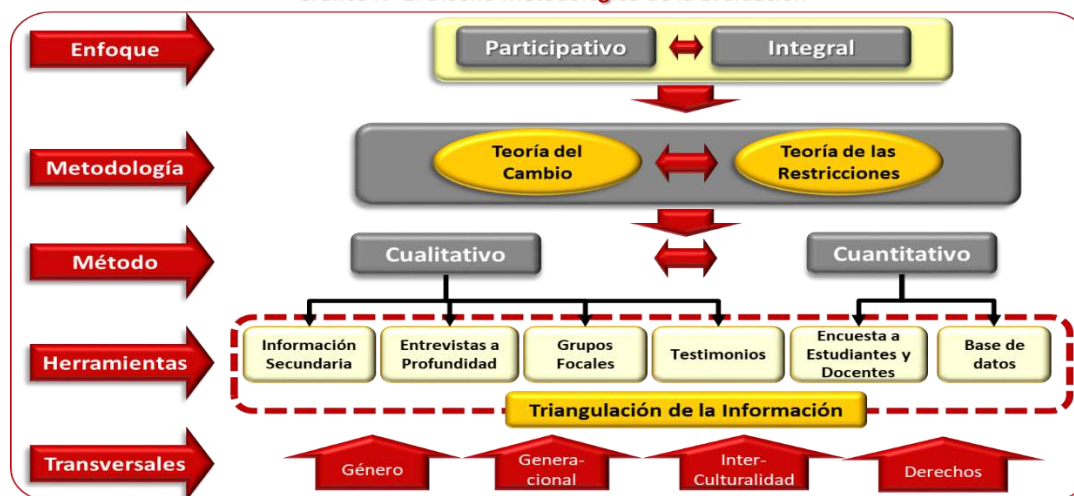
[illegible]

Enfoque

Participativo

Integral

Metodología

Teoría del Cambio

Teoría de las Restricciones

Método

Cualitativo

Cuantitativo

Herramientas

Información Secundaria

Entrevistas a Profundidad

Grupos Focales

Testimonios

Encuesta a Estudiantes y Docentes

Base de datos

Triangulación de la Información

Transversales

Género

Generacional

Inter-Culturalidad

Derechos